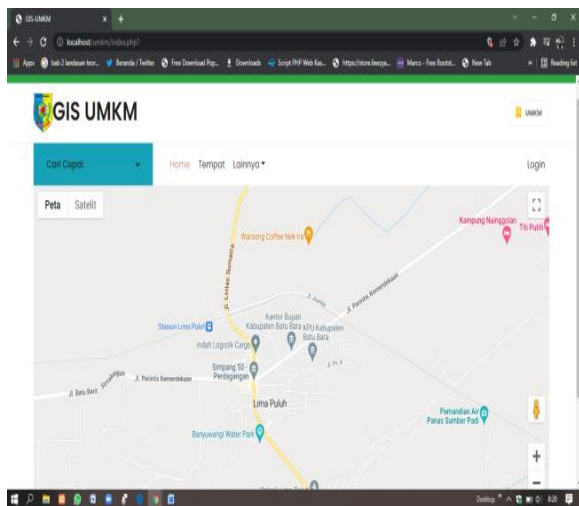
GIS UMKM
localhost/umkm/index.php
Apps bab 2 landasan teor... Beranda / Twitter Free Download Pop... Downloads Script PHP Web Kas... https://store.lexcya... Marco - Free Bootst... New Tab Reading list

GIS UMKM
UMKM

Cari Cepat
Home Tempat Lainnya
Login

Peta Satelit

Wardeng Coffee Nek Ira
Kampung Nainggolan
Titi Putih
Jl. Lintas Sumatra
Jl. Perintis Kemerdekaan
Kantor Bupati Kabupaten Batu Bara
KPU Kabupaten Batu Bara
Stasiun Lima Puluh
Indah Logistik Cargo
Simpang 50 - Perdagangan
Jl. Perintis Kemerdekaan
Jl. Batu Bara
Lima Puluh
Pemandian Air Panas Sumber Padi
Banyuwangi Water Park
+
−
Desktop 8:26